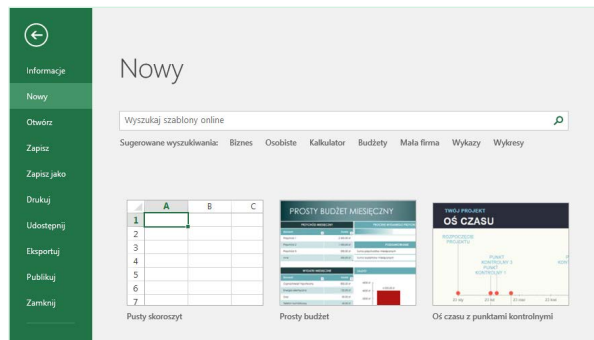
Informacje

Nowy

Otwórz

Zapisz

Zapisz jako

Drukuj

Udostępnij

Eksportuj

Publikuj

Zamknij

Nowy

Wyszukaj szablony online

Sugerowane wyszukiwania: Biznes Osobiste Kalkulator Budżety Mała firma Wykazy Wykresy

| | A | B | C |
|---|---|---|---|
| 1 | | | |
| 2 | | | |
| 3 | | | |
| 4 | | | |
| 5 | | | |
| 6 | | | |
| 7 | | | |

Pusty skoroszyt

PROSTY BUDŻET MIESIĘCZNY

Prosty budżet

TWÓJ PROJEKT
OŚ CZASU

Oś czasu z punktami kontrolnymi